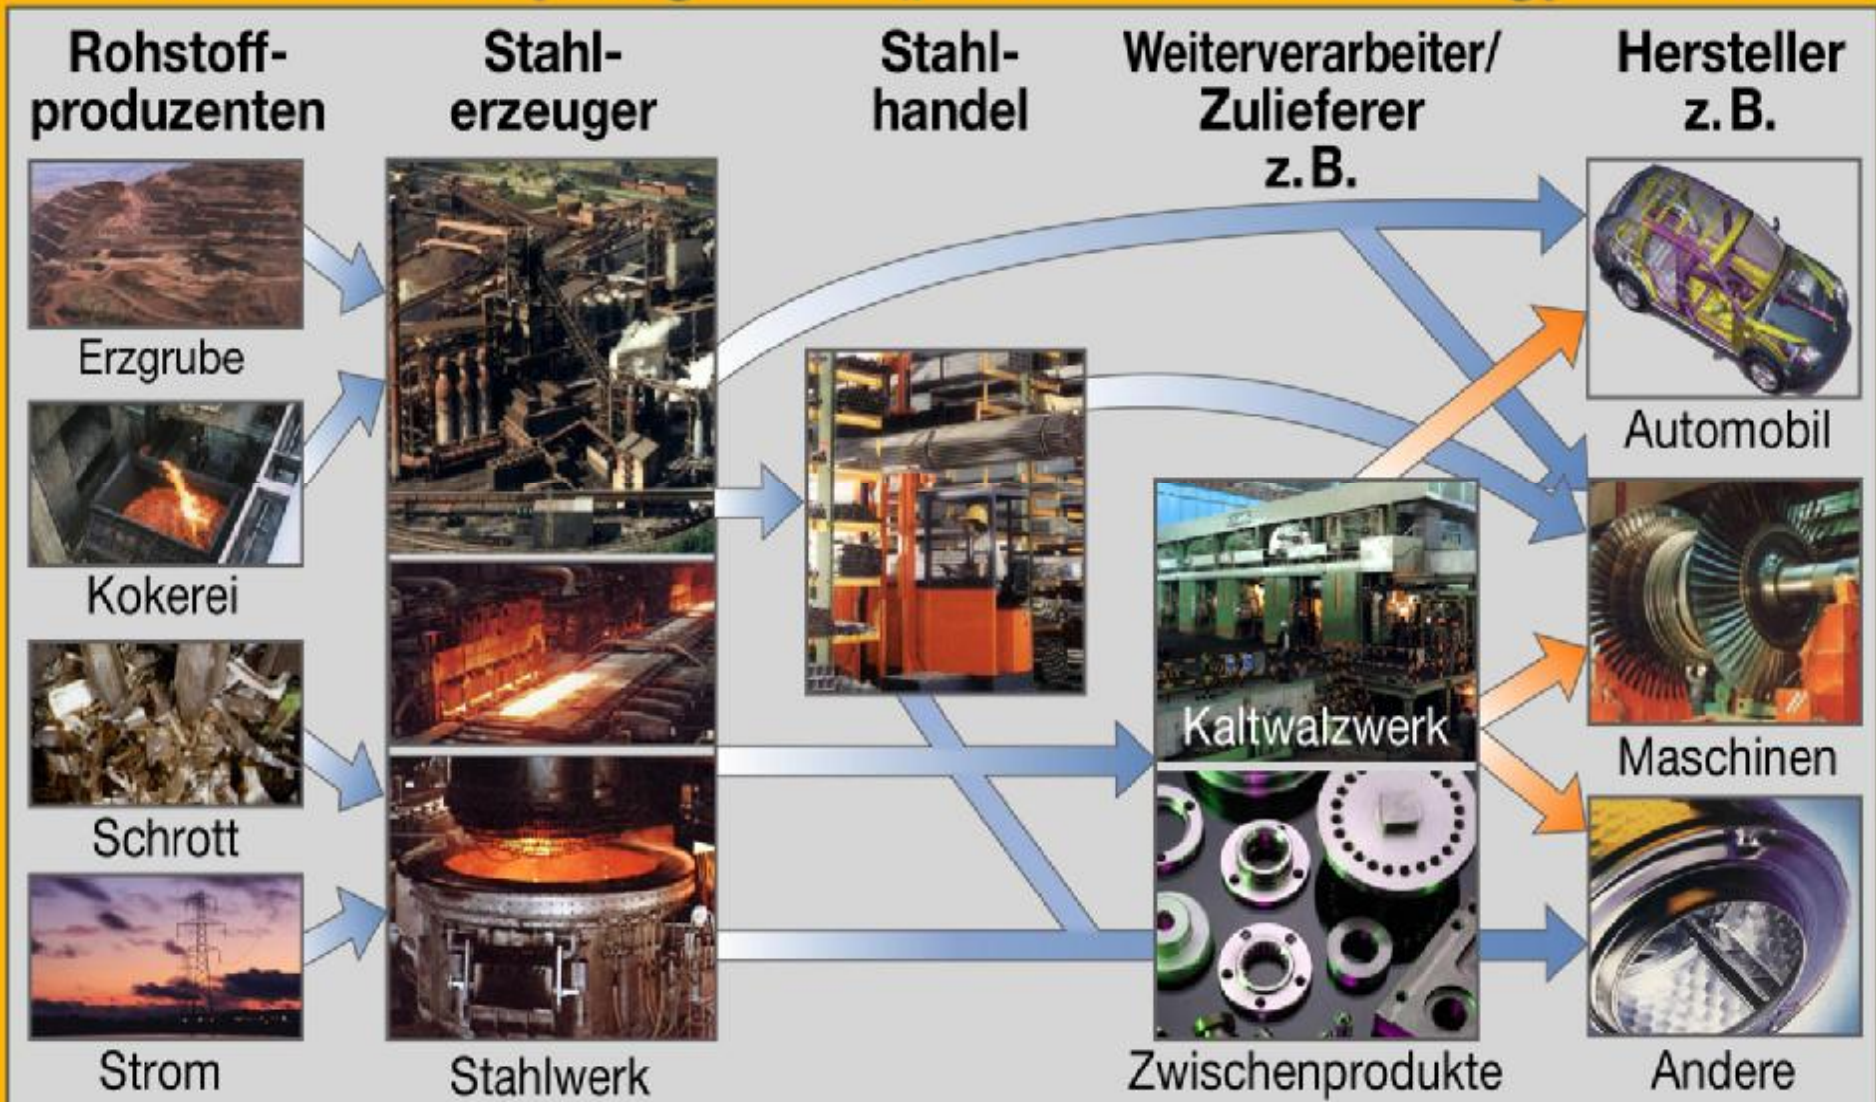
Rohstoffproduzenten

Stahlerzeuger

Stahlhandel

Weiterverarbeiter/ Zulieferer z. B.

Hersteller z. B.

Erzgrube

Kokerei

Schrott

Strom

Stahlwerk

Kaltwalzwerk

Zwischenprodukte

Automobil

Maschinen

Andere